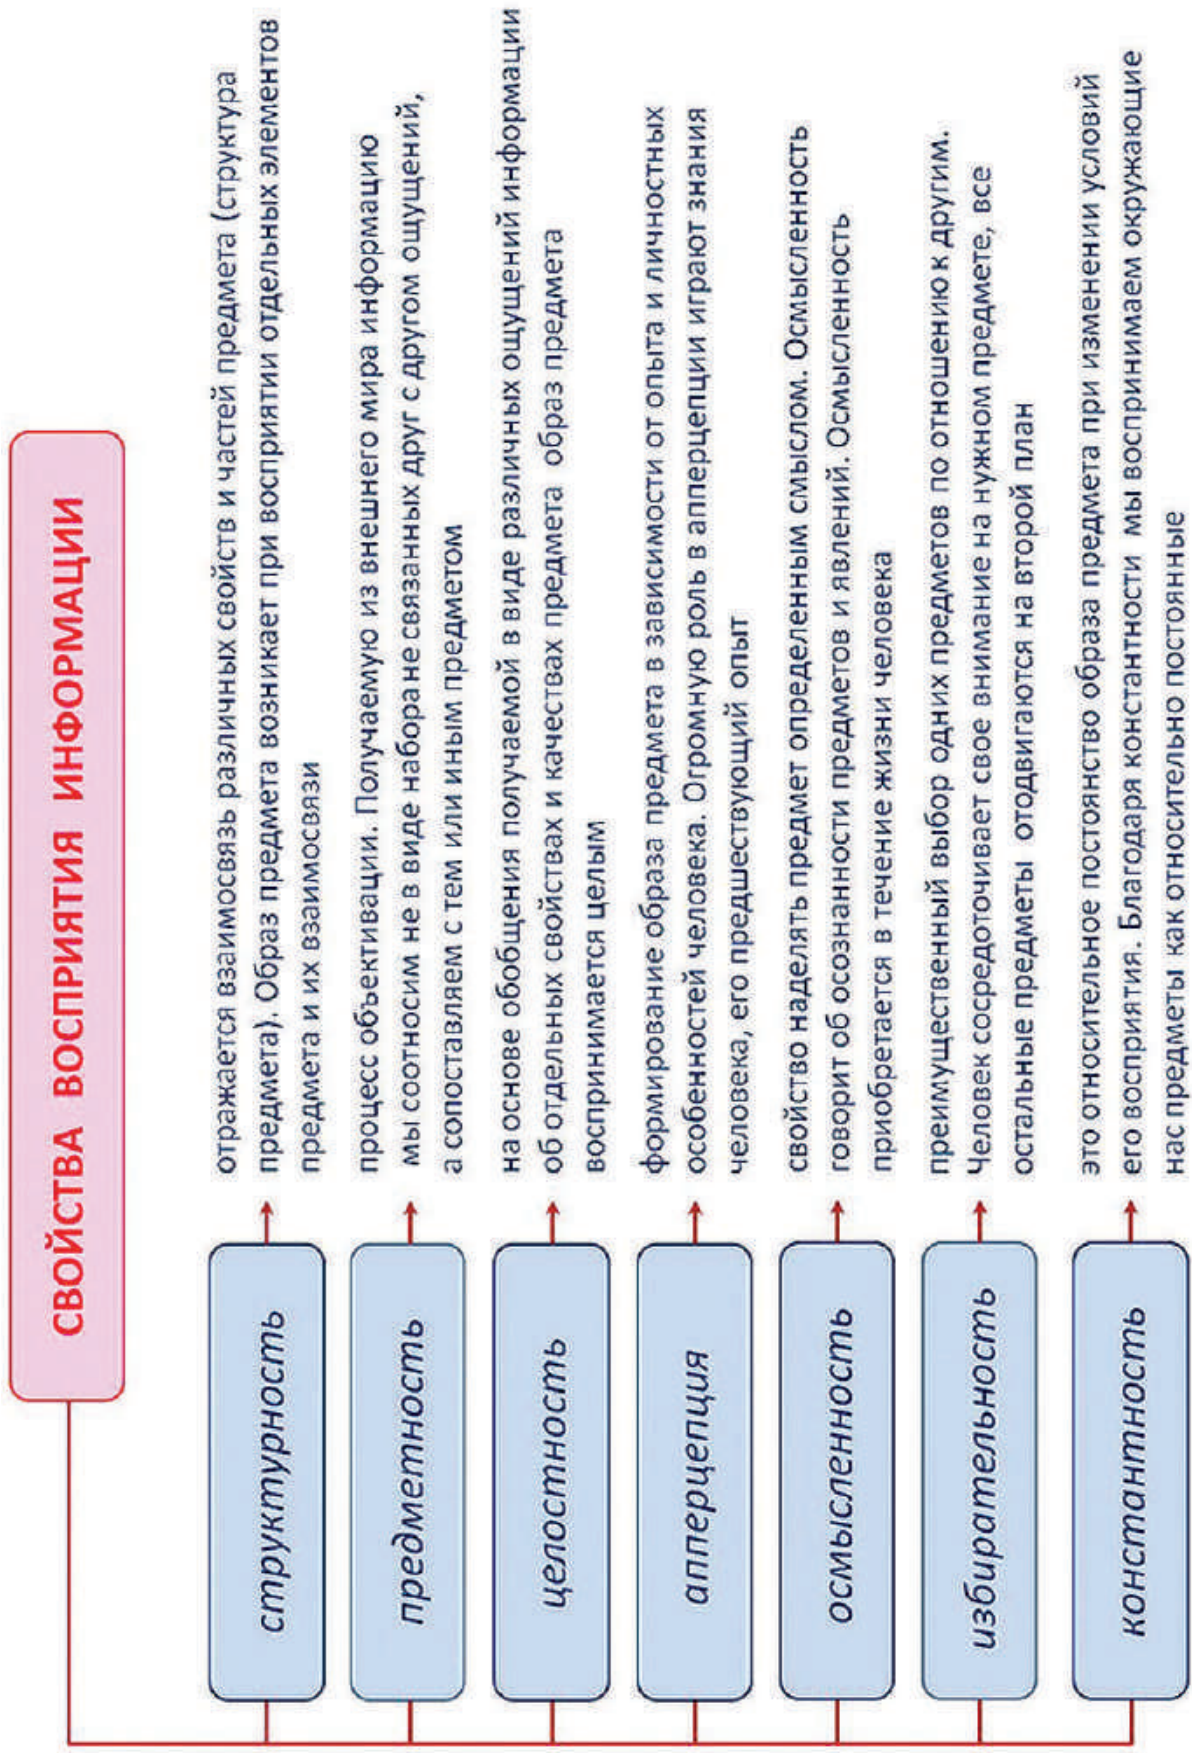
СВОЙСТВА ВОСПРИЯТИЯ ИНФОРМАЦИИ

структурность
отражается взаимосвязь различных свойств и частей предмета (структура предмета). Образ предмета возникает при восприятии отдельных элементов предмета и их взаимосвязи

предметность
процесс объективации. Получаемую из внешнего мира информацию мы соотносим не в виде набора не связанных друг с другом ощущений, а сопоставляем с тем или иным предметом

целостность
на основе обобщения получаемой в виде различных ощущений информации об отдельных свойствах и качествах предмета образ предмета воспринимается целым

апперцепция
формирование образа предмета в зависимости от опыта и личностных особенностей человека. Огромную роль в апперцепции играют знания человека, его предшествующий опыт

осмысленность
свойство наделять предмет определенным смыслом. Осмысленность говорит об осознанности предметов и явлений. Осмысленность приобретается в течение жизни человека

избирательность
преимущественный выбор одних предметов по отношению к другим. Человек сосредоточивает свое внимание на нужном предмете, все остальные предметы отодвигаются на второй план

константность
это относительное постоянство образа предмета при изменении условий его восприятия. Благодаря константности мы воспринимаем окружающие нас предметы как относительно постоянные